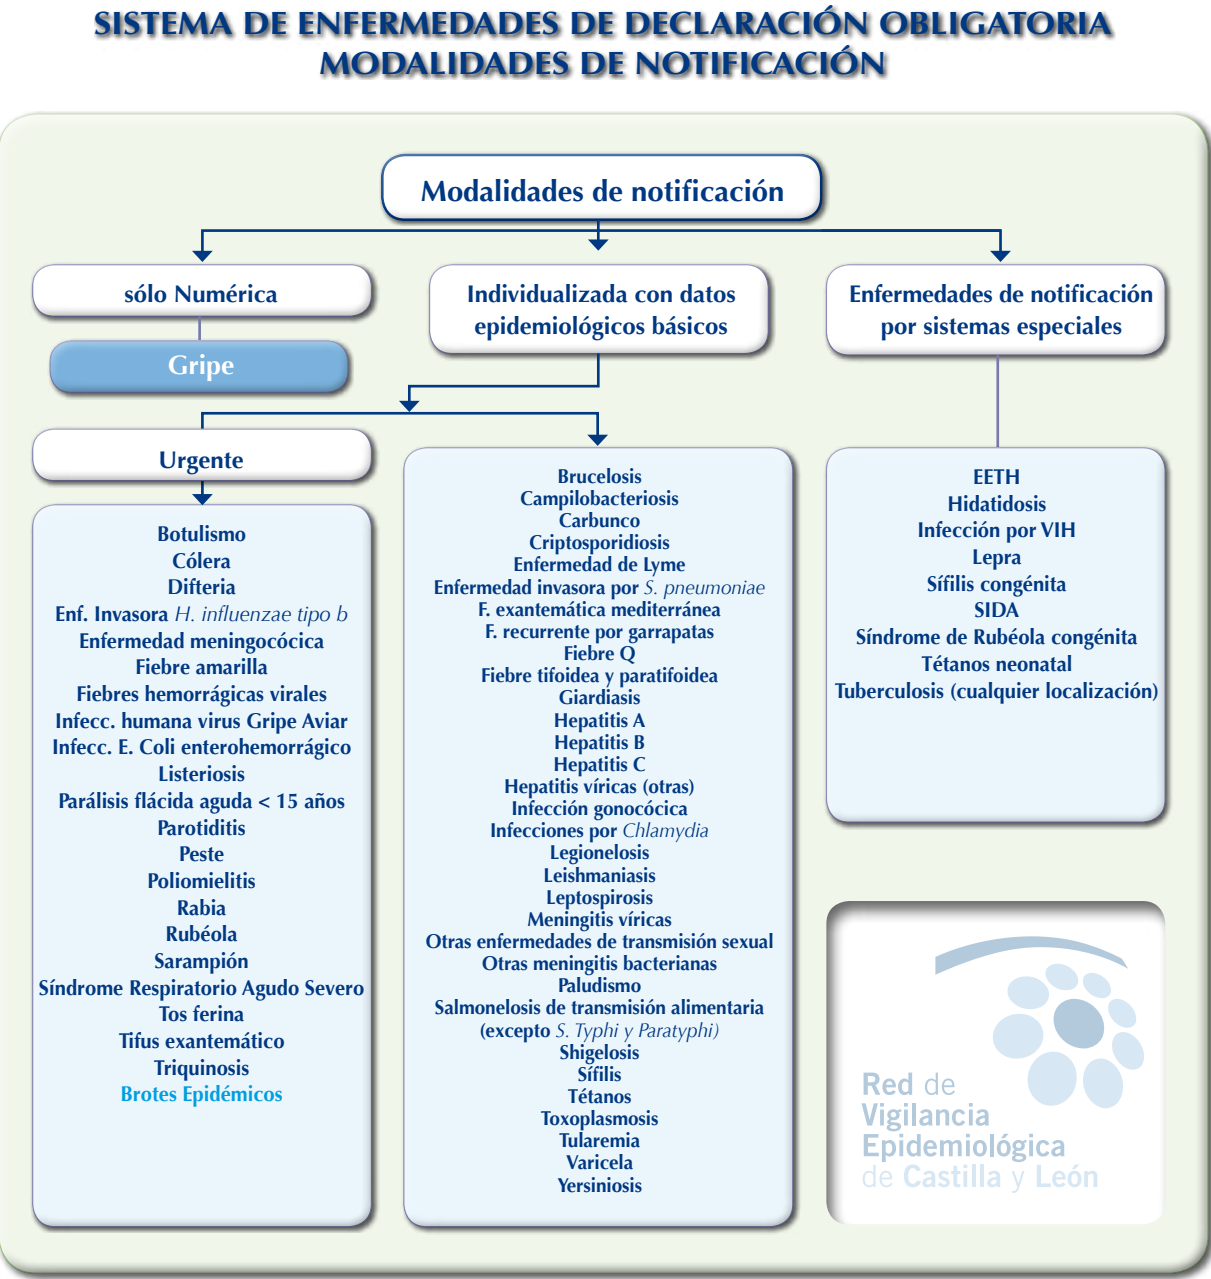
SISTEMA DE ENFERMEDADES DE DECLARACIÓN OBLIGATORIA
MODALIDADES DE NOTIFICACIÓN

Modalidades de notificación

sólo Numérica

Gripe

Individualizada con datos epidemiológicos básicos

Enfermedades de notificación por sistemas especiales

Urgente

Botulismo
Cólera
Difteria
Enf. Invasora H. influenzae tipo b
Enfermedad meningocócica
Fiebre amarilla
Fiebres hemorrágicas virales
Infecc. humana virus Gripe Aviar
Infecc. E. Coli enterohemorrágico
Listeriosis
Parálisis flácida aguda < 15 años
Parotiditis
Peste
Poliomielitis
Rabia
Rubéola
Sarampión
Síndrome Respiratorio Agudo Severo
Tos ferina
Tifus exantemático
Triquinosis
Brotes Epidémicos

Brucelosis
Campilobacteriosis
Carbunco
Criptosporidiosis
Enfermedad de Lyme
Enfermedad invasora por S. pneumoniae
F. exantemática mediterránea
F. recurrente por garrapatas
Fiebre Q
Fiebre tifoidea y paratifoidea
Giardiasis
Hepatitis A
Hepatitis B
Hepatitis C
Hepatitis víricas (otras)
Infección gonocócica
Infecciones por Chlamydia
Legionelosis
Leishmaniasis
Leptospirosis
Meningitis víricas
Otras enfermedades de transmisión sexual
Otras meningitis bacterianas
Paludismo
Salmonelosis de transmisión alimentaria
(excepto S. Typhi y Paratyphi)
Shigelosis
Sífilis
Tétanos
Toxoplasmosis
Tularemia
Varicela
Yersiniosis

EETH
Hidatidosis
Infección por VIH
Lepra
Sífilis congénita
SIDA
Síndrome de Rubéola congénita
Tétanos neonatal
Tuberculosis (cualquier localización)

Red de
Vigilancia
Epidemiológica
de Castilla y León